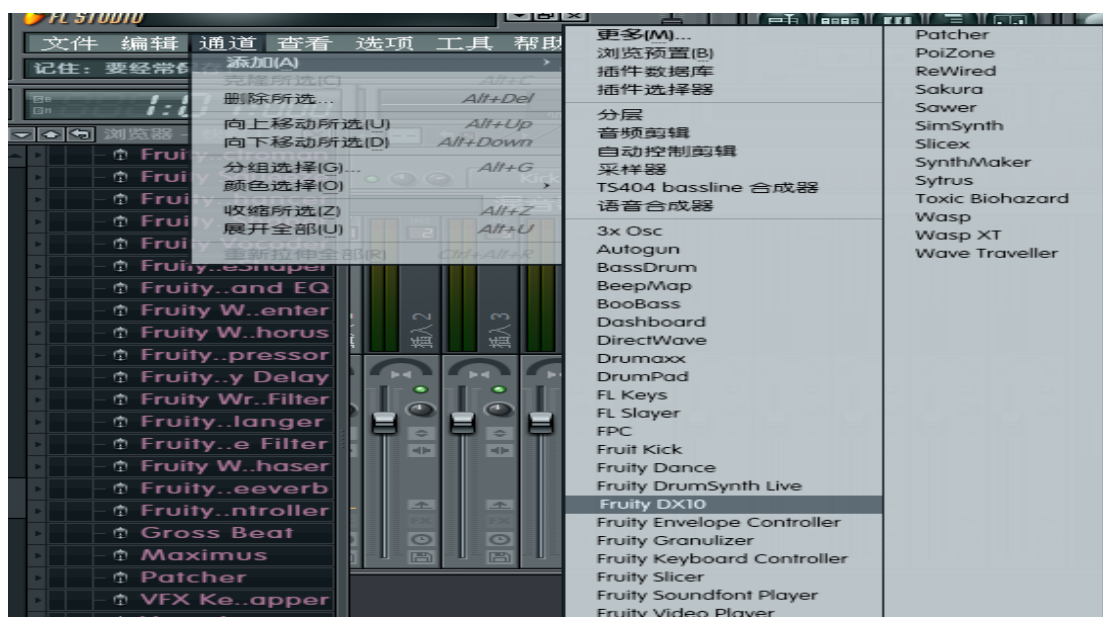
FL STUDIO

文件 编辑 通道 查看 选项 工具 帮助

记住：要经常备

浏览器

添加(A)
克隆所选(C) Alt+C
删除所选... Alt+Del
向上移动所选(U) Alt+Up
向下移动所选(D) Alt+Down
分组选择(G)... Alt+G
颜色选择(O)
收缩所选(Z) Alt+Z
展开全部(U) Alt+U
重新拉伸全部(R) Ctrl+Alt+R

更多(M)...
浏览预置(B)
插件数据库
插件选择器
分层
音频剪辑
自动控制剪辑
采样器
TS404 bassline 合成器
语音合成器
3x Osc
Autogun
BassDrum
BeepMap
BooBass
Dashboard
DirectWave
Drumaxx
DrumPad
FL Keys
FL Slayer
FPC
Fruit Kick
Fruity Dance
Fruity DrumSynth Live
Fruity DX10
Fruity Envelope Controller
Fruity Granulizer
Fruity Keyboard Controller
Fruity Slicer
Fruity Soundfont Player
Fruity Video Player

Patcher
PoiZone
ReWired
Sakura
Sawer
SimSynth
Slicex
SynthMaker
Sytrus
Toxic Biohazard
Wasp
Wasp XT
Wave Traveller

Fruity
Fruity
Fruity
Fruity
Fruity
Fruity..eShaper
Fruity..and EQ
Fruity W..enter
Fruity W..horus
Fruity..pressor
Fruity..y Delay
Fruity Wr..Filter
Fruity..langer
Fruity..e Filter
Fruity W..haser
Fruity..eeverb
Fruity..ntroller
Gross Beat
Maximus
Patcher
VFX Ke..apper

插入 2
插入 3